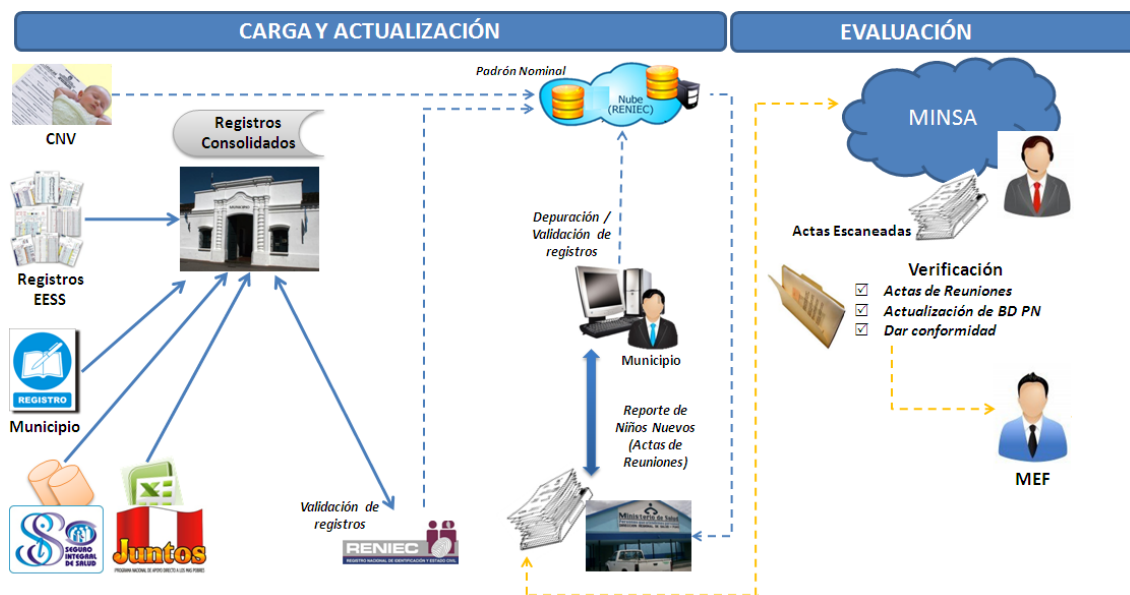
CARGA Y ACTUALIZACIÓN

EVALUACIÓN

Padrón Nominal

Nube (RENIEC)

CNV

Registros Consolidados

Registros EESS

REGISTRO

Municipio

SEGURO INTEGRAL DE SALUD

Juntos

PROGRAMA NACIONAL DE APOYO DIRECTO A LOS MÁS POBRES

Validación de registros

RENIEC

REGISTRO NACIONAL DE IDENTIFICACIÓN Y ESTADO CIVIL

Depuración / Validación de registros

Municipio

Reporte de Niños Nuevos (Actas de Reuniones)

Ministerio de Salud

MINSA

Actas Escaneadas

Verificación

☑ Actas de Reuniones
☑ Actualización de BD PN
☑ Dar conformidad

MEF